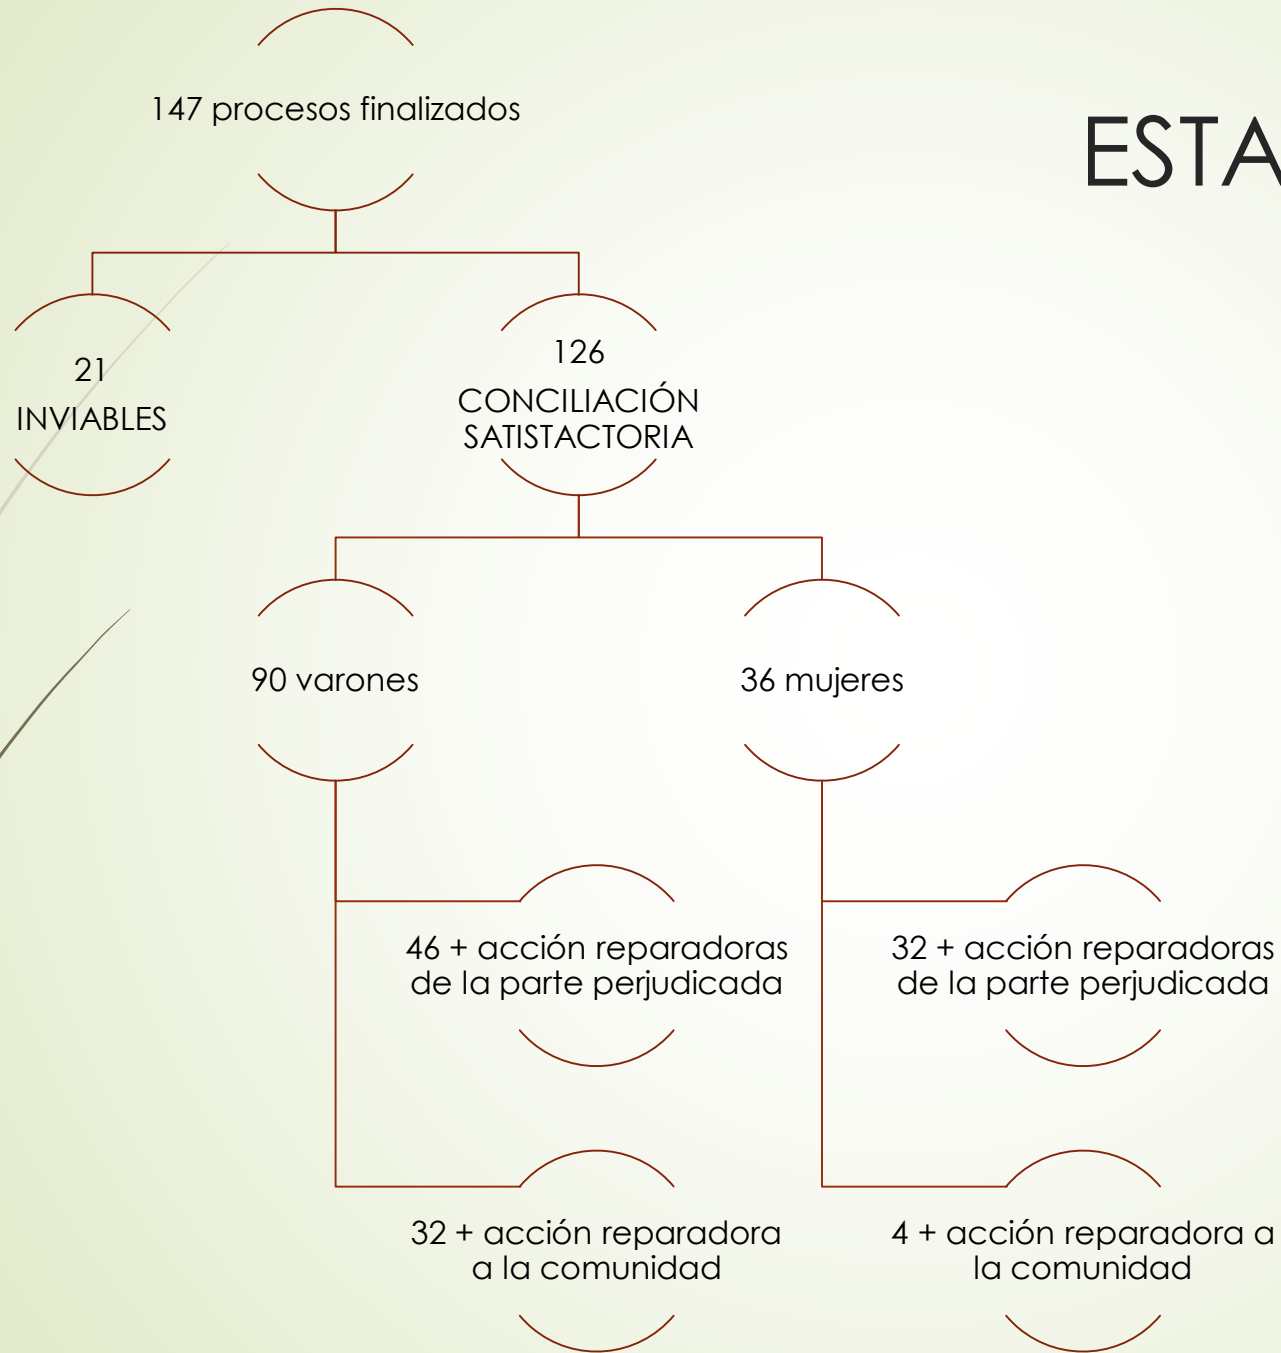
ESTA

147 procesos finalizados

21
INVIABLES

126
CONCILIACIÓN
SATISTACTORIA

90 varones

36 mujeres

46 + acción reparadoras de la parte perjudicada

32 + acción reparadoras de la parte perjudicada

32 + acción reparadora a la comunidad

4 + acción reparadora a la comunidad